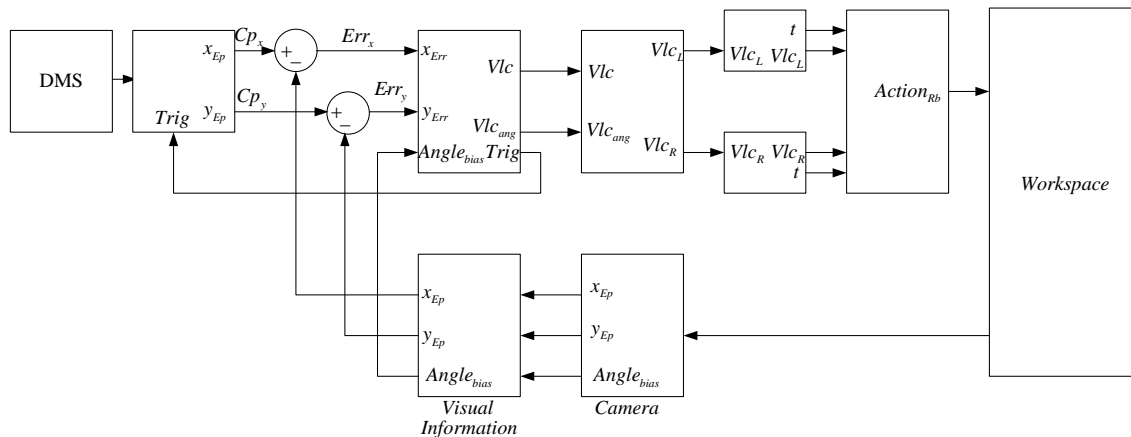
DMS

$x_{Ep}$
$Trig$
$y_{Ep}$

$Cp_x$
$Cp_y$

$+$
$-$
$+$
$-$

$Err_x$
$Err_y$

$x_{Err}$
$y_{Err}$
$Vlc$
$Vlc_{ang}$
$Angle_{bias}$ $Trig$

$Vlc$
$Vlc_{ang}$
$Vlc_L$
$Vlc_R$

$t$
$Vlc_L$ $Vlc_L$
$Vlc_R$ $Vlc_R$
$t$

$Action_{Rb}$

$Workspace$

$x_{Ep}$
$y_{Ep}$
$Angle_{bias}$
$Visual$ $Information$

$x_{Ep}$
$y_{Ep}$
$Angle_{bias}$
$Camera$